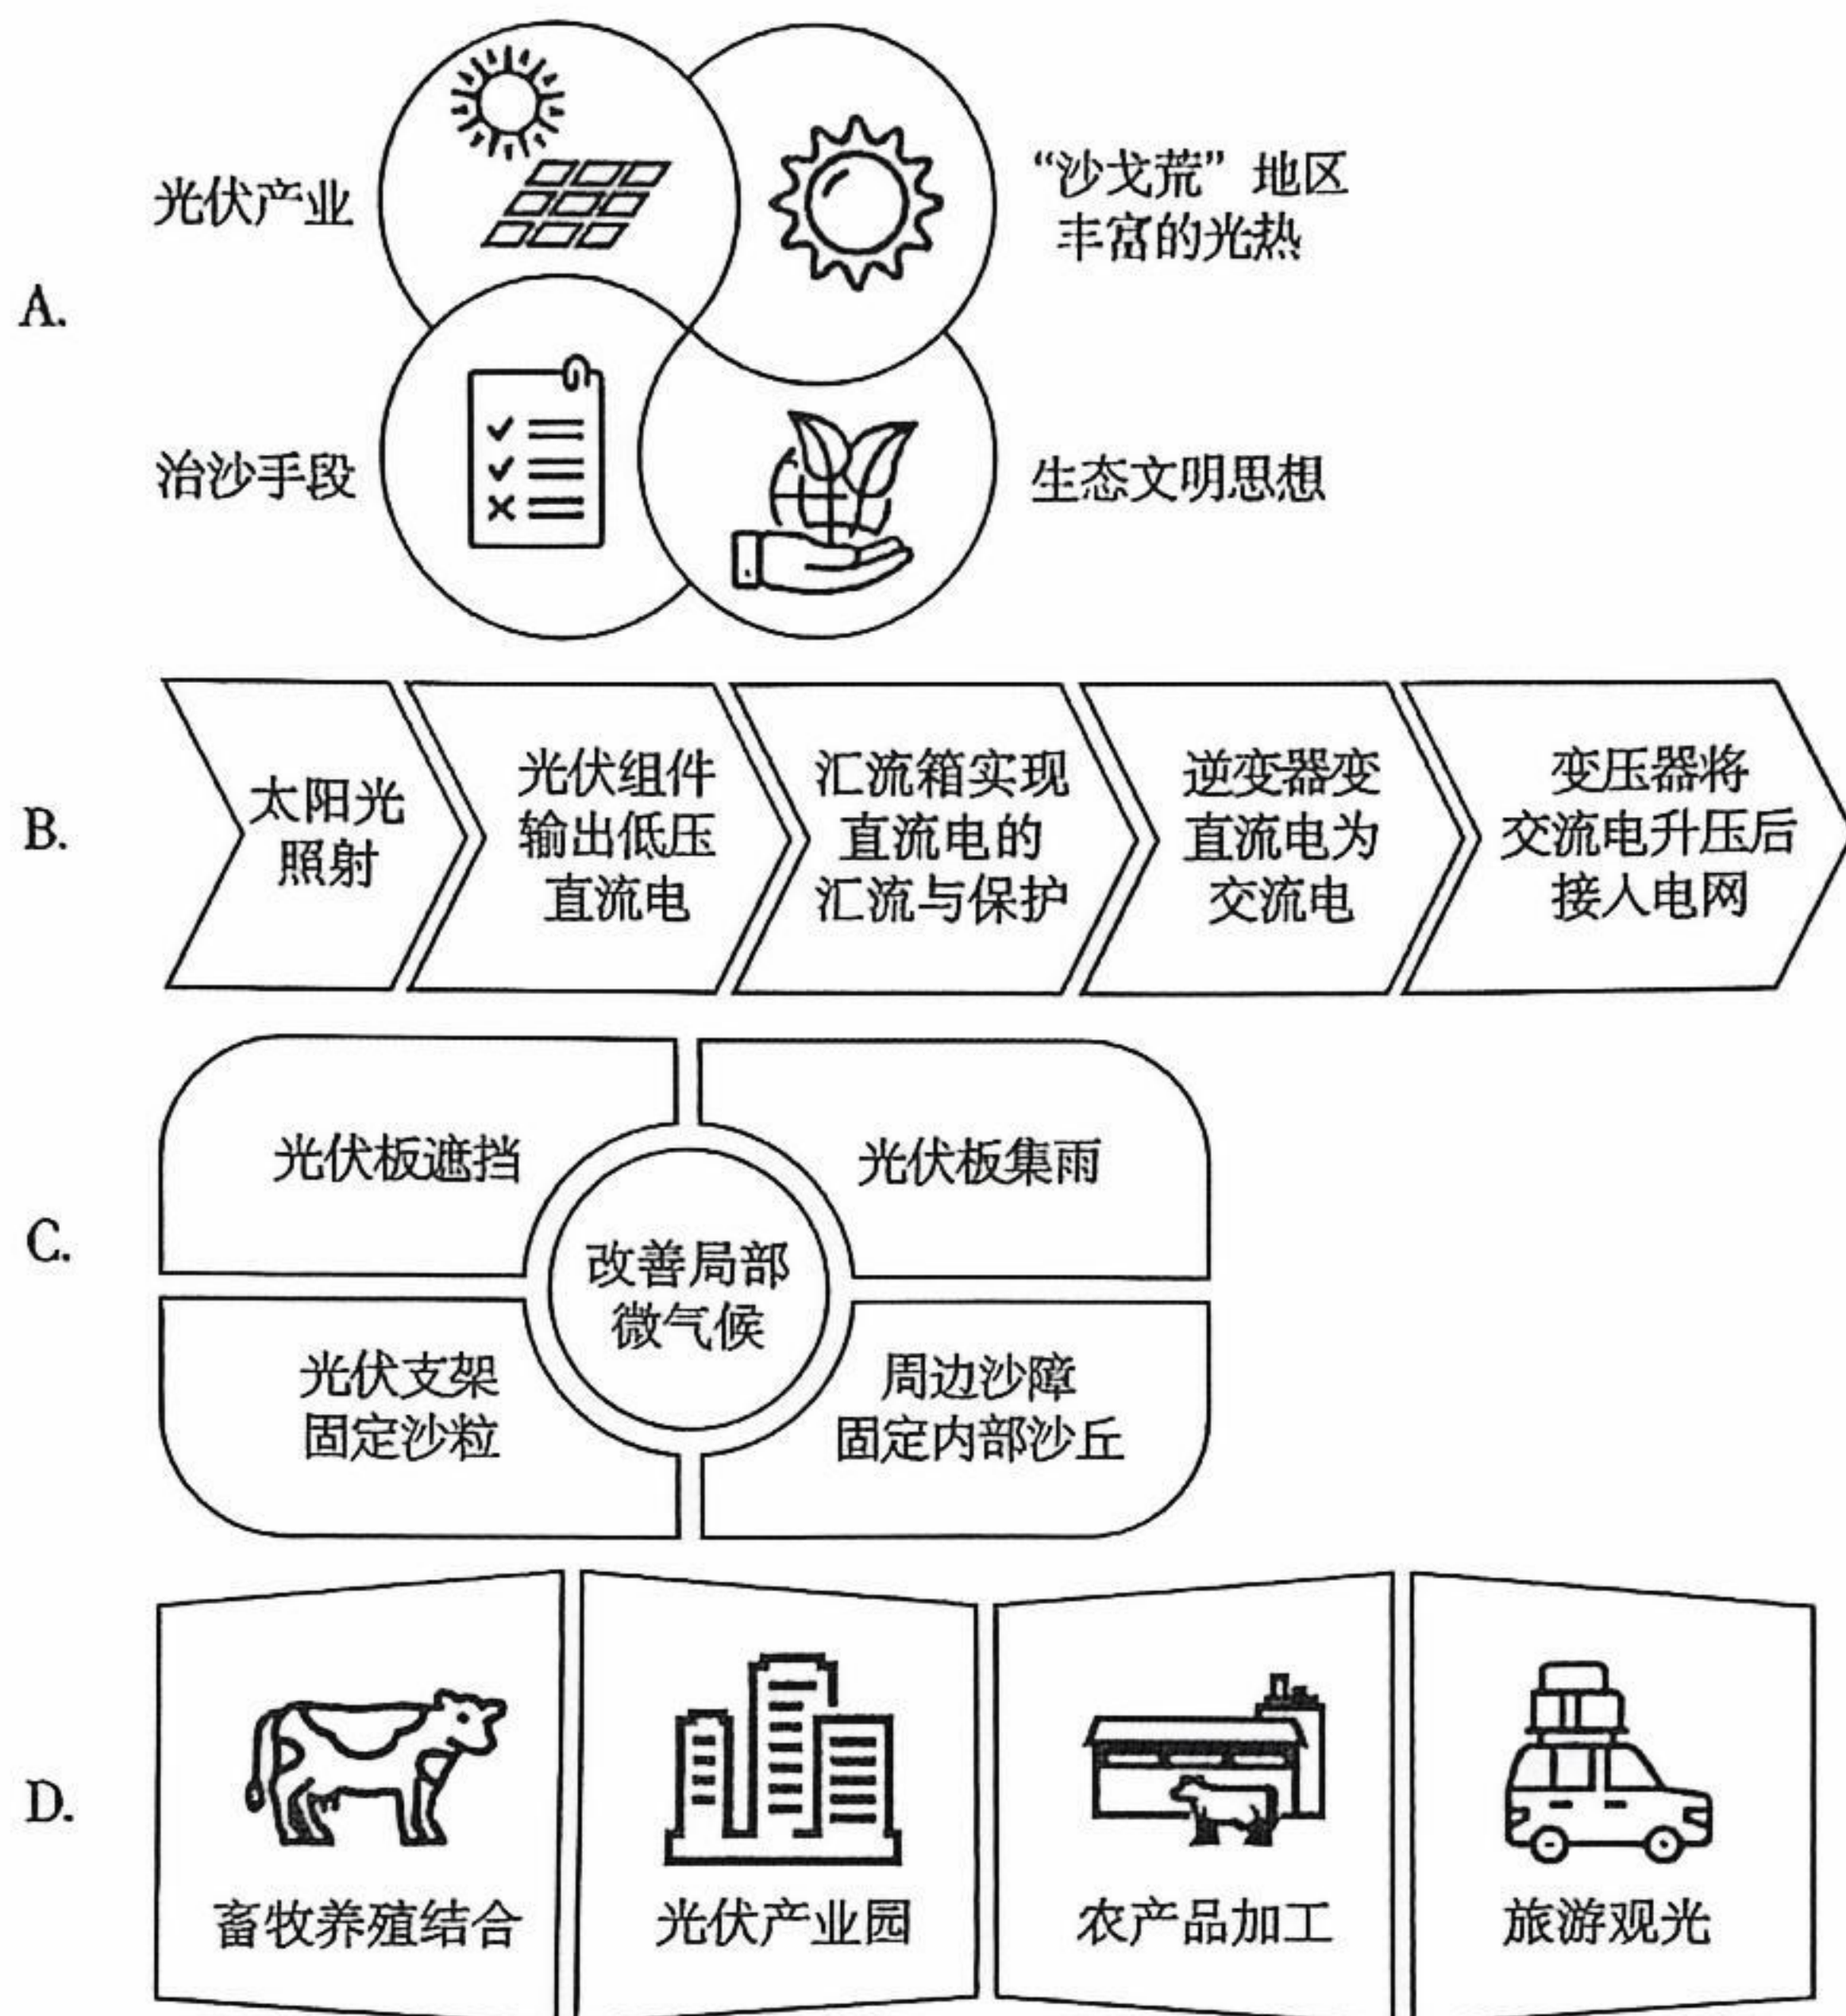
A.

光伏产业

“沙戈荒”地区丰富的光热

治沙手段

生态文明思想

B.

太阳光照射

光伏组件输出低压直流电

汇流箱实现直流电的汇流与保护

逆变器变直流电为交流电

变压器将交流电升压后接入电网

C.

光伏板遮挡

光伏板集雨

改善局部微气候

光伏支架固定沙粒

周边沙障固定内部沙丘

D.

畜牧养殖结合

光伏产业园

农产品加工

旅游观光